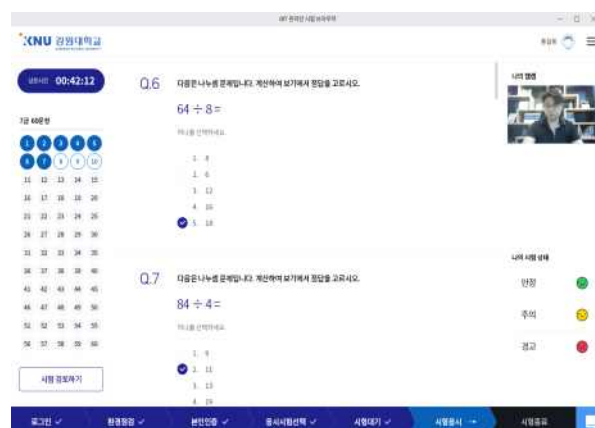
KNU 강원대학교

남은시간 00:42:12

Q.6 다음은 나누셈 문제입니다. 계산하여 보기에서 정답을 고르시오.

$64 \div 8 =$

하나를 선택하세요.

1. 8
2. 6
3. 12
4. 16
5. 18

Q.7 다음은 나누셈 문제입니다. 계산하여 보기에서 정답을 고르시오.

$84 \div 4 =$

하나를 선택하세요.

1. 9
2. 11
3. 13
4. 19

1 2 3 4 5
6 7 8 9 10
11 12 13 14 15
16 17 18 19 20
21 22 23 24 25
26 27 28 29 30
31 32 33 34 35
36 37 38 39 40
41 42 43 44 45
46 47 48 49 50
51 52 53 54 55
56 57 58 59 60

시험 종료하기

나의 영상

나의 시험 상태

안정

주의

경고

로그인 ✓ 환경점검 ✓ 본인인증 ✓ 응시시험선택 ✓ 시험대기 ✓ 시험응시 → 시험종료